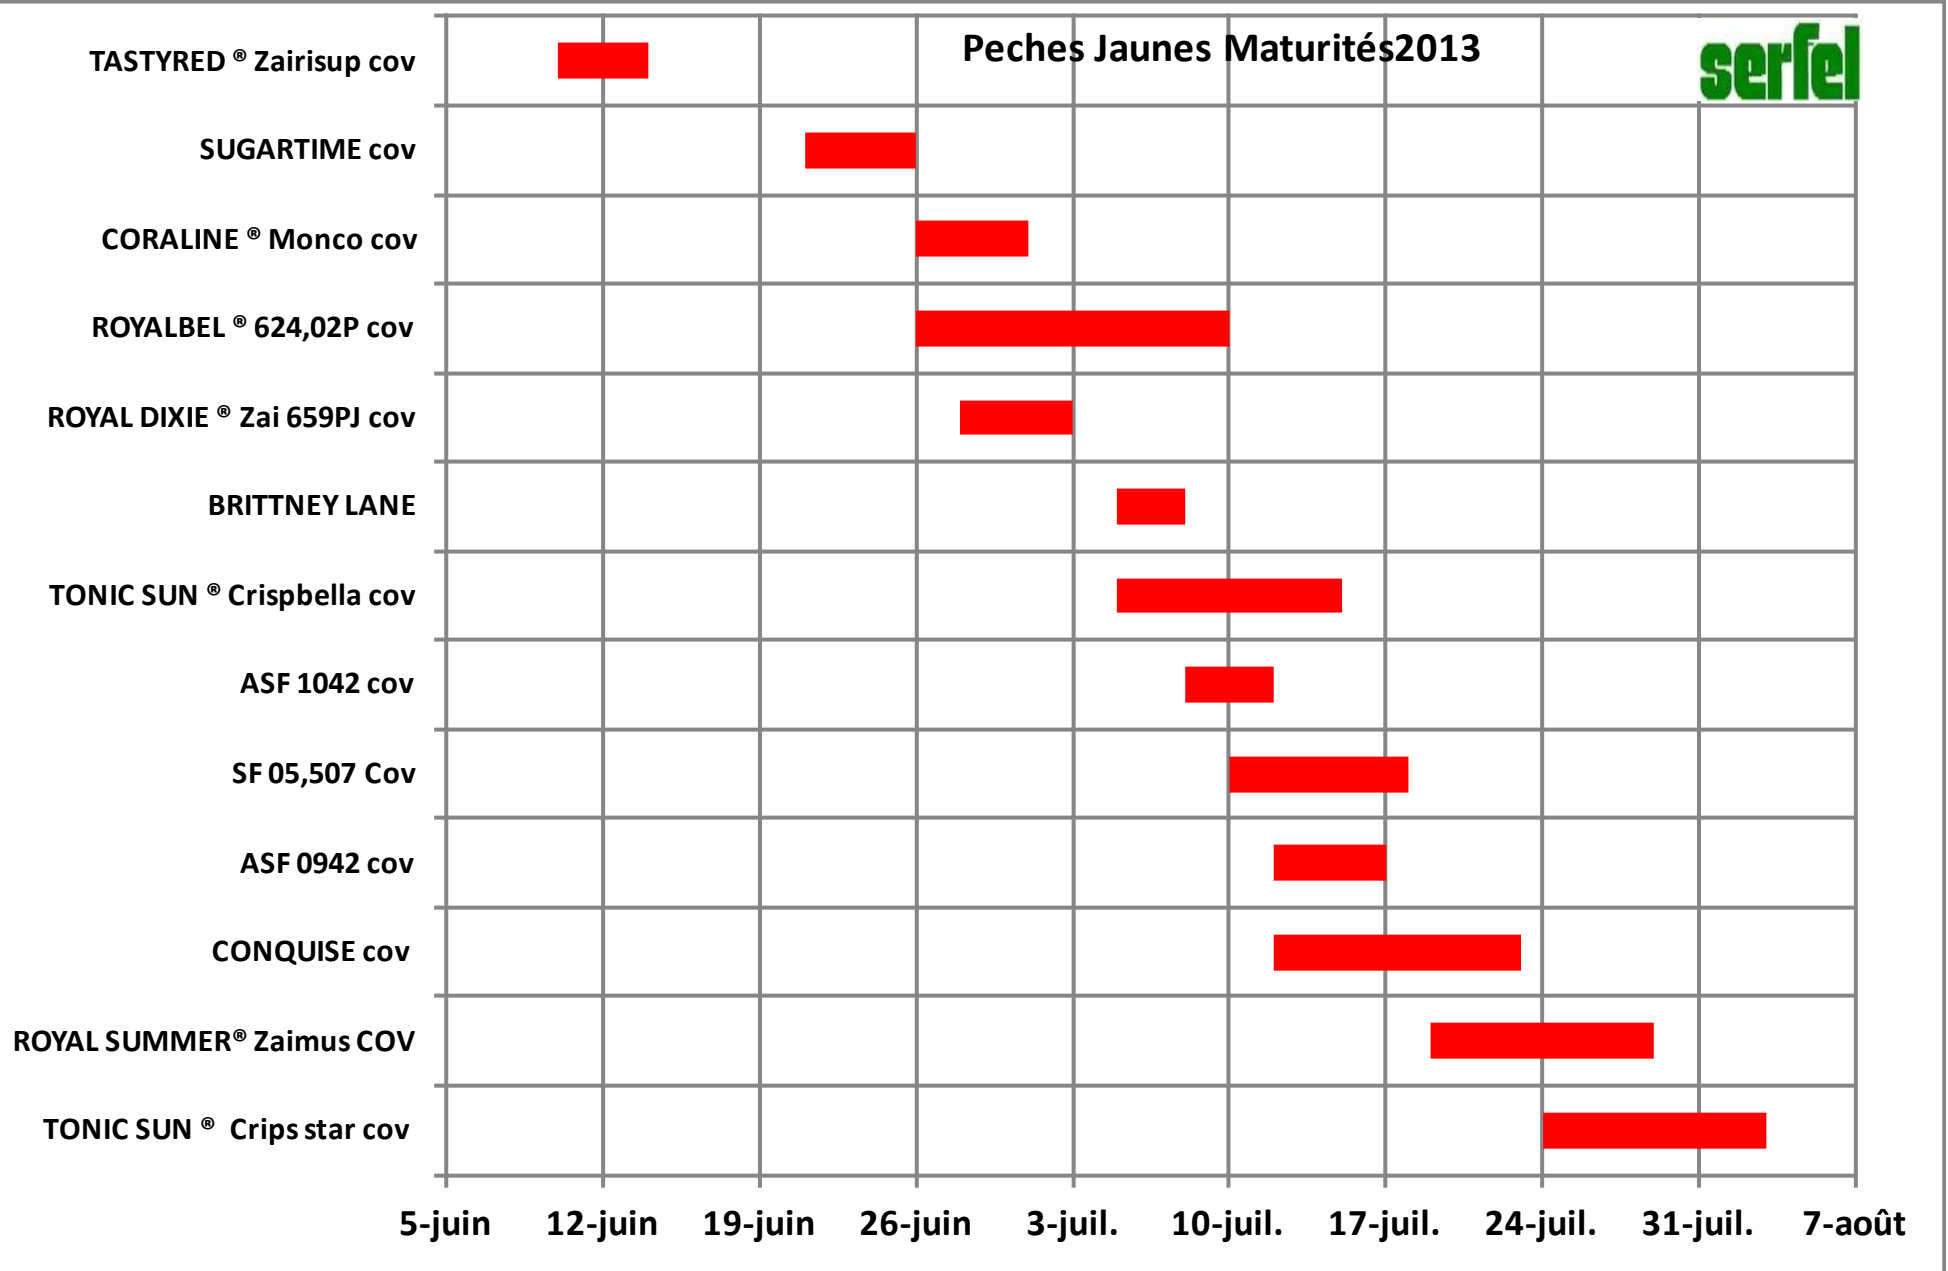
Peches Jaunes Maturités2013

serfel

TASTYRED ® Zairisup cov
SUGARTIME cov
CORALINE ® Monco cov
ROYALBEL ® 624,02P cov
ROYAL DIXIE ® Zai 659PJ cov
BRITTNEY LANE
TONIC SUN ® Crispbella cov
ASF 1042 cov
SF 05,507 Cov
ASF 0942 cov
CONQUISE cov
ROYAL SUMMER® Zaimus COV
TONIC SUN ® Crips star cov

5-juin 12-juin 19-juin 26-juin 3-juil. 10-juil. 17-juil. 24-juil. 31-juil. 7-août